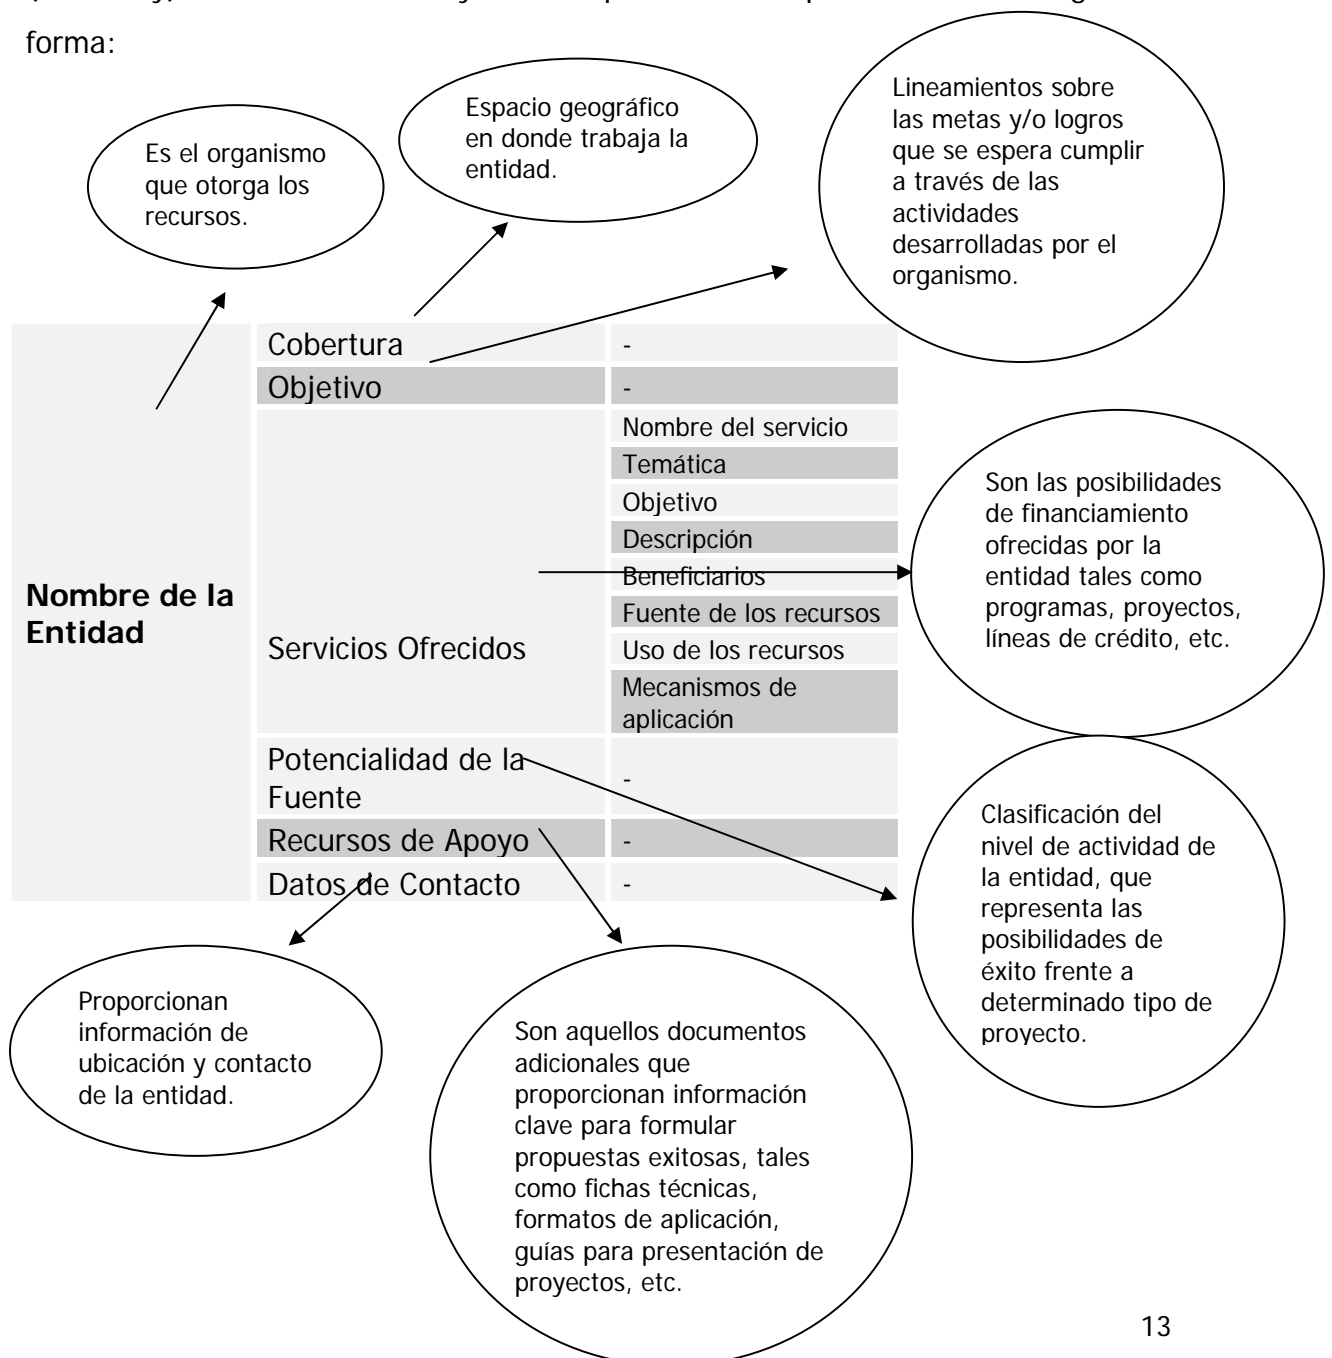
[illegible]

forma:

Es el organismo que otorga los recursos.

Espacio geográfico en donde trabaja la entidad.

Lineamientos sobre las metas y/o logros que se espera cumplir a través de las actividades desarrolladas por el organismo.

| Nombre de la Entidad | Cobertura | - |
|---|---|---|
| | Objetivo | - |
| | Servicios Ofrecidos | Nombre del servicio |
| | | Temática |
| | | Objetivo |
| | | Descripción |
| | | Beneficiarios |
| | | Fuente de los recursos |
| | | Uso de los recursos |
| | | Mecanismos de aplicación |
| | Potencialidad de la Fuente | - |
| | Recursos de Apoyo | - |
| | Datos de Contacto | - |

Son las posibilidades de financiamiento ofrecidas por la entidad tales como programas, proyectos, líneas de crédito, etc.

Clasificación del nivel de actividad de la entidad, que representa las posibilidades de éxito frente a determinado tipo de proyecto.

Proporcionan información de ubicación y contacto de la entidad.

Son aquellos documentos adicionales que proporcionan información clave para formular propuestas exitosas, tales como fichas técnicas, formatos de aplicación, guías para presentación de proyectos, etc.

13